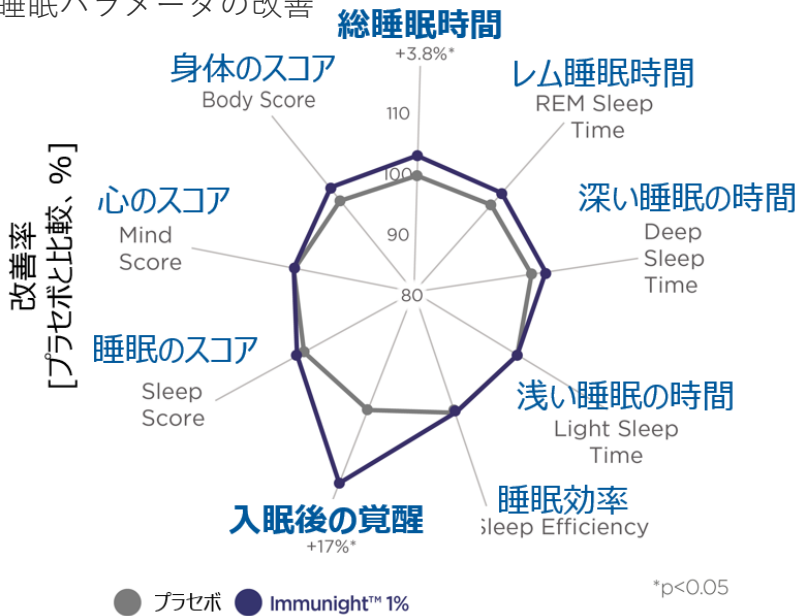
睡眠パラメータの改善

改善率
[プラセボと比較、%]

総睡眠時間
+3.8%*

レム睡眠時間
REM Sleep Time

深い睡眠の時間
Deep Sleep Time

浅い睡眠の時間
Light Sleep Time

睡眠効率
Sleep Efficiency

入眠後の覚醒
+17%*

睡眠のスコア
Sleep Score

心のスコア
Mind Score

身体のスコア
Body Score

110
100
90
80

プラセボ
Immunight™ 1%

*p<0.05